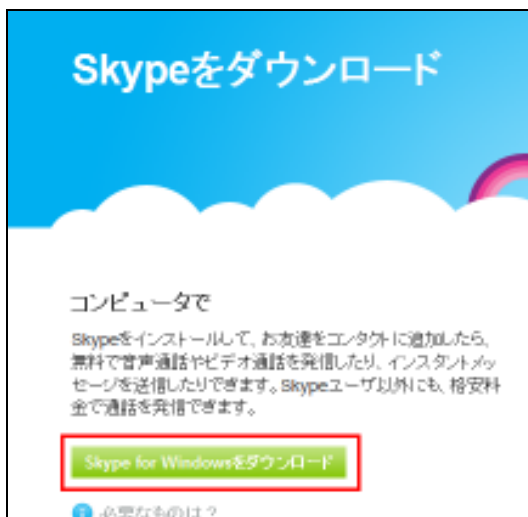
Skypeをダウンロード

コンピュータで

Skypeをインストールして、お友達をコンタクトに追加したら、無料で音声通話やビデオ通話を発信したり、インスタントメッセージを送信したりできます。Skypeユーザ以外にも、格安料金で通話を発信できます。

Skype for Windowsをダウンロード

必要なものは？